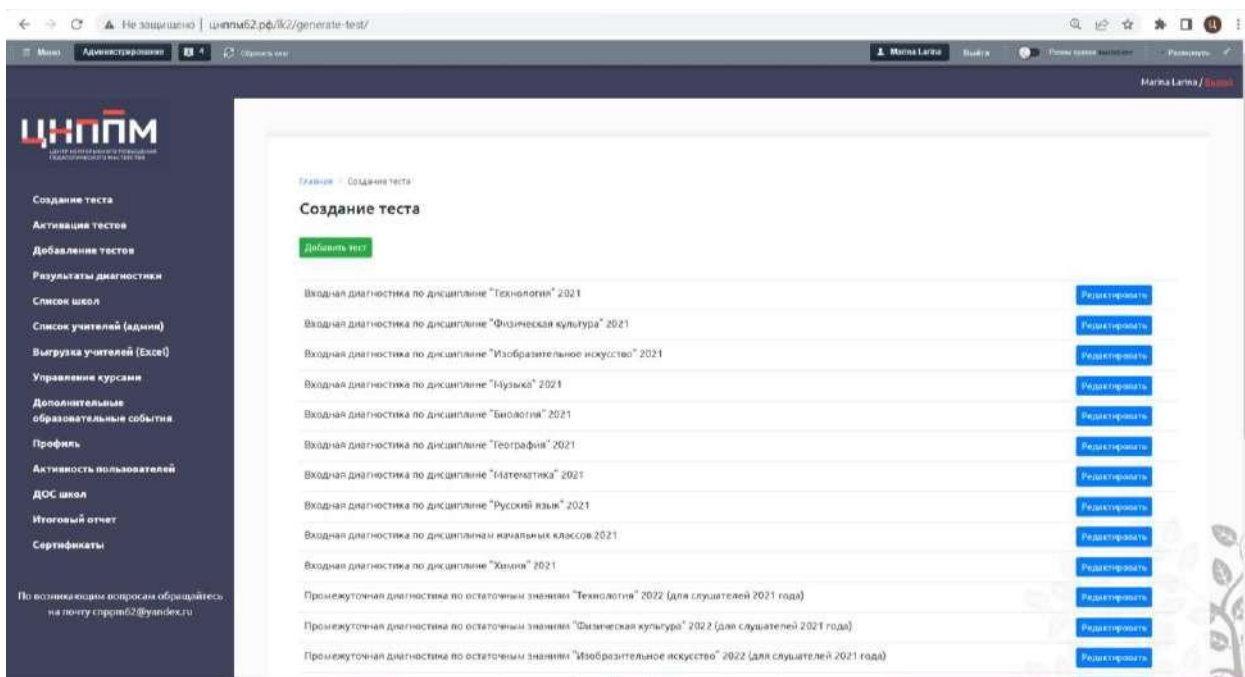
Не защищено | цнппм62.рф/lk2/generate-test/

Меню Администрирование 4 Сбросить кеш

Marina Larina Выйти Режим правки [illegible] Разлогинить

Marina Larina / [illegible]

ЦНППМ

Создание теста
Активация тестов
Добавление тестов
Результаты диагностики
Список школ
Список учителей (админ)
Выгрузка учителей (Excel)
Управление курсами
Дополнительные образовательные события
Профиль
Активность пользователей
ДОС школ
Итоговый отчет
Сертификаты

По возникающим вопросам обращайтесь на почту cnppm62@yandex.ru

Главная / Создание теста

Создание теста

Добавить тест

Входная диагностика по дисциплине "Технология" 2021 Редактировать
Входная диагностика по дисциплине "Физическая культура" 2021 Редактировать
Входная диагностика по дисциплине "Изобразительное искусство" 2021 Редактировать
Входная диагностика по дисциплине "Музыка" 2021 Редактировать
Входная диагностика по дисциплине "Биология" 2021 Редактировать
Входная диагностика по дисциплине "География" 2021 Редактировать
Входная диагностика по дисциплине "Математика" 2021 Редактировать
Входная диагностика по дисциплине "Русский язык" 2021 Редактировать
Входная диагностика по дисциплинам начальных классов 2021 Редактировать
Входная диагностика по дисциплине "Химия" 2021 Редактировать
Промежуточная диагностика по остаточным знаниям "Технология" 2022 (для слушателей 2021 года) Редактировать
Промежуточная диагностика по остаточным знаниям "Физическая культура" 2022 (для слушателей 2021 года) Редактировать
Промежуточная диагностика по остаточным знаниям "Изобразительное искусство" 2022 (для слушателей 2021 года) Редактировать